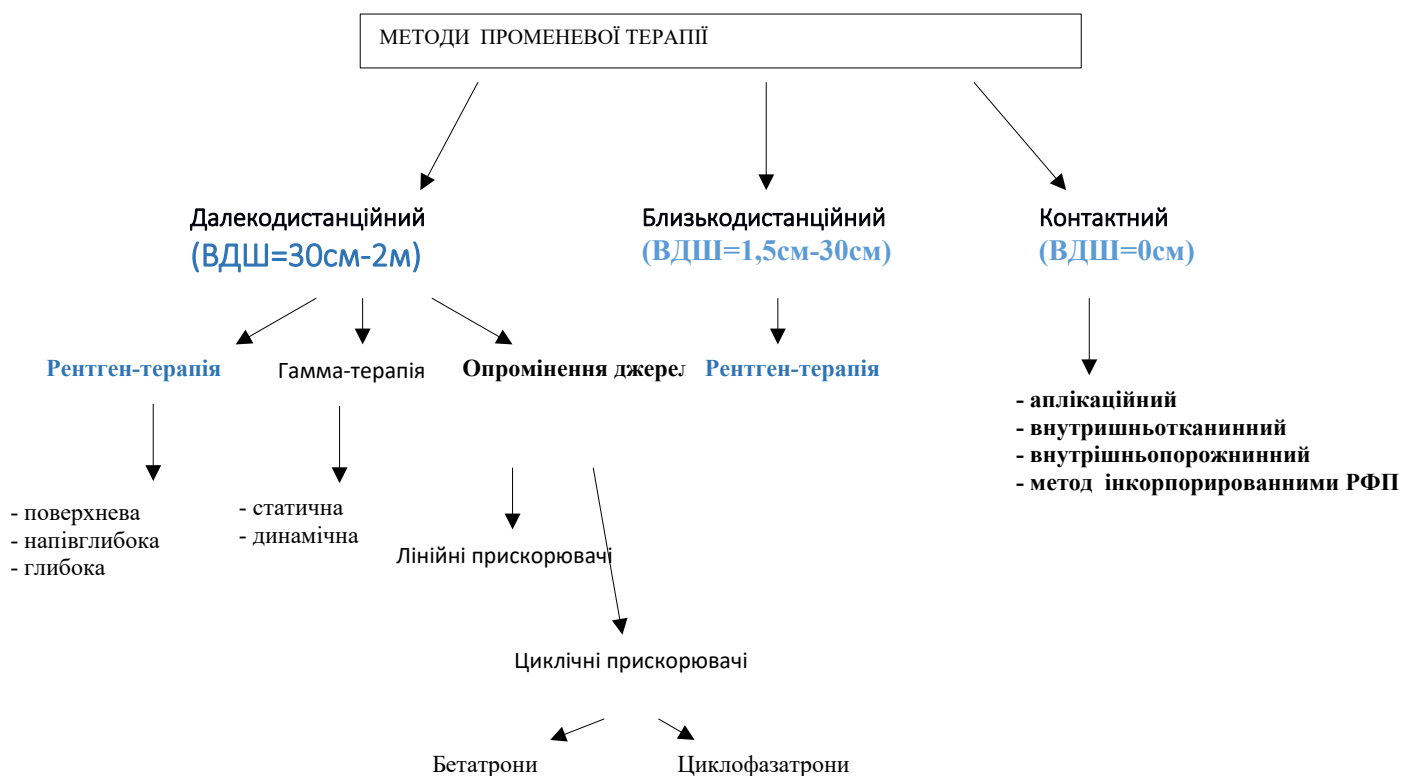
МЕТОДИ ПРОМЕНЕВОЇ ТЕРАПІЇ

Далекодистанційний
(ВДШ=30см-2м)

Близькодистанційний
(ВДШ=1,5см-30см)

Контактний
(ВДШ=0см)

Рентген-терапія

Гамма-терапія

Опромінення джерел

Рентген-терапія

- аплікаційний
- внутришньотканинний
- внутрішньопорожнинний
- метод інкорпорированними РФП

- поверхнева
- напівглибока
- глибока

- статична
- динамічна

Лінійні прискорювачі

Циклічні прискорювачі

Бетатрони

Циклофазатрони